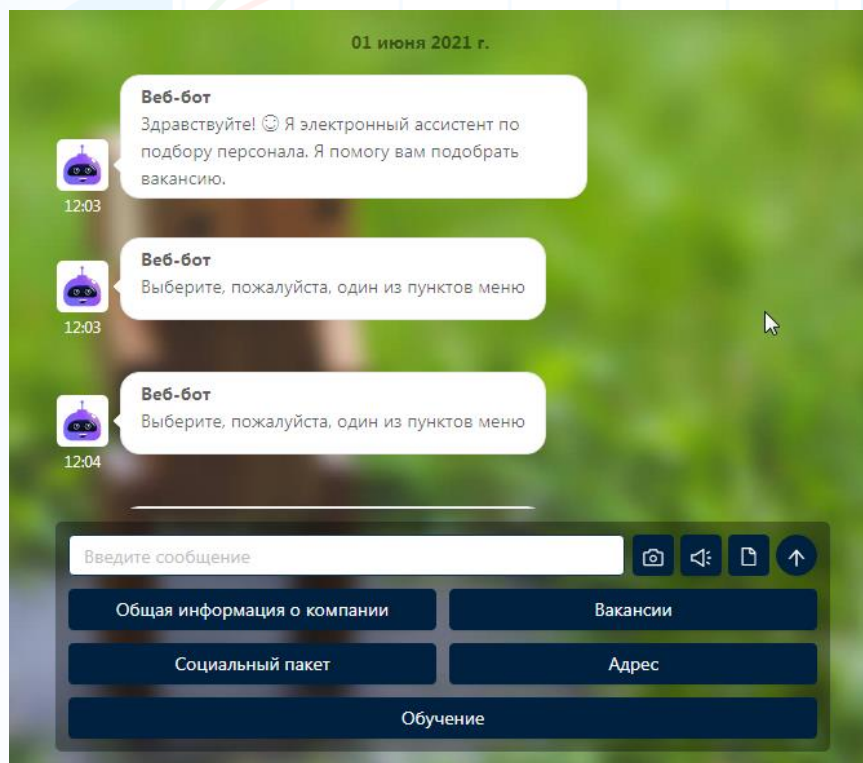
01 июня 2021 г.

Веб-бот
Здравствуйте! ☺ Я электронный ассистент по подбору персонала. Я помогу вам подобрать вакансию.

12:03

Веб-бот
Выберите, пожалуйста, один из пунктов меню

12:03

Веб-бот
Выберите, пожалуйста, один из пунктов меню

12:04

Введите сообщение

Общая информация о компании
Вакансии
Социальный пакет
Адрес
Обучение